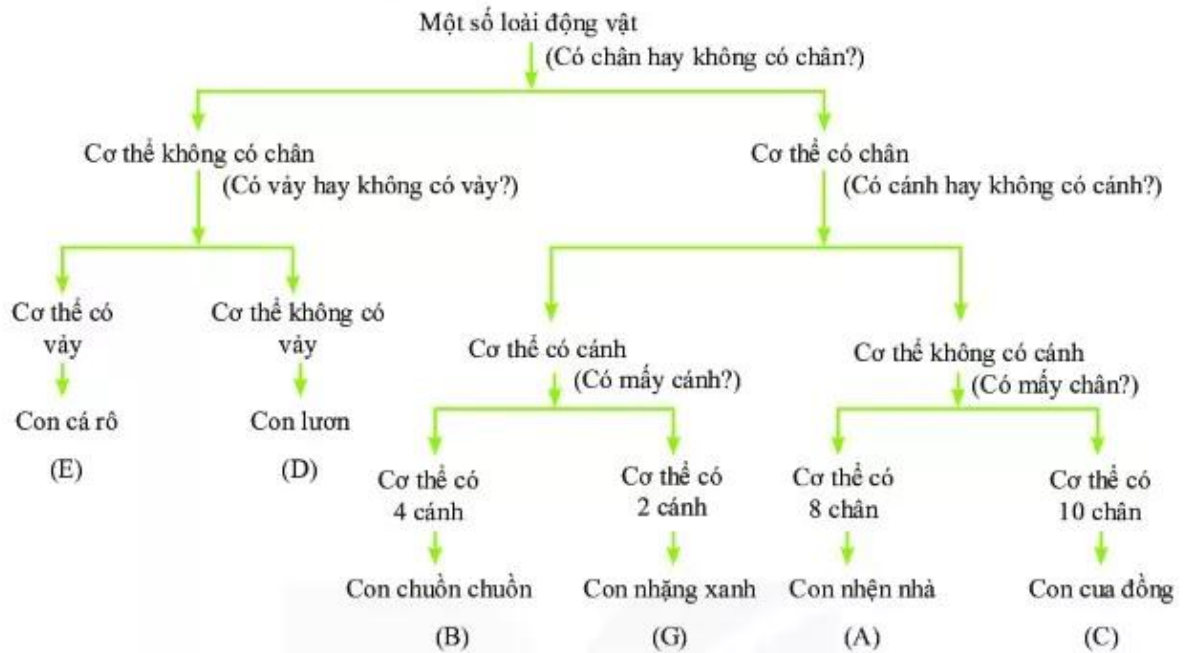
Một số loài động vật
(Có chân hay không có chân?)

Cơ thể không có chân
(Có vảy hay không có vảy?)

Cơ thể có vảy
Con cá rô
(E)

Cơ thể không có vảy
Con lươn
(D)

Cơ thể có chân
(Có cánh hay không có cánh?)

Cơ thể có cánh
(Có mấy cánh?)

Cơ thể có 4 cánh
Con chuồn chuồn
(B)

Cơ thể có 2 cánh
Con nhặng xanh
(G)

Cơ thể không có cánh
(Có mấy chân?)

Cơ thể có 8 chân
Con nhện nhà
(A)

Cơ thể có 10 chân
Con cua đồng
(C)